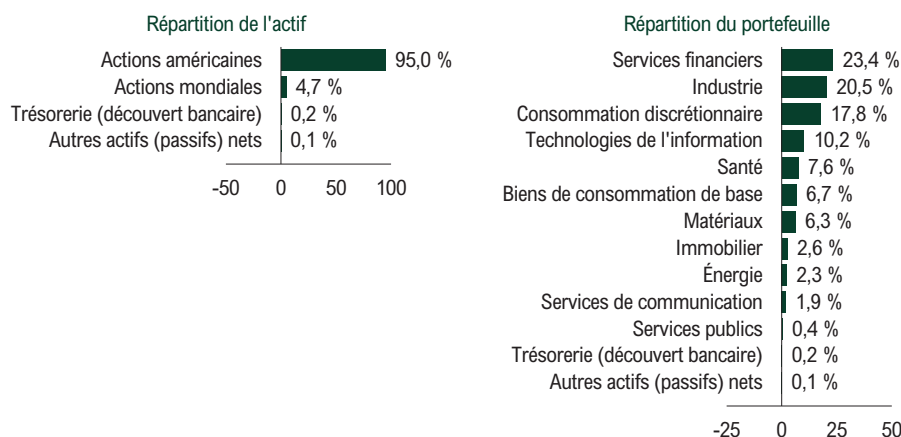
Répartition de l'actif

Actions américaines 95,0 %
Actions mondiales 4,7 %
Trésorerie (découvert bancaire) 0,2 %
Autres actifs (passifs) nets 0,1 %

-50 0 50 100

Répartition du portefeuille

Services financiers 23,4 %
Industrie 20,5 %
Consommation discrétionnaire 17,8 %
Technologies de l'information 10,2 %
Santé 7,6 %
Biens de consommation de base 6,7 %
Matériaux 6,3 %
Immobilier 2,6 %
Énergie 2,3 %
Services de communication 1,9 %
Services publics 0,4 %
Trésorerie (découvert bancaire) 0,2 %
Autres actifs (passifs) nets 0,1 %

-25 0 25 50